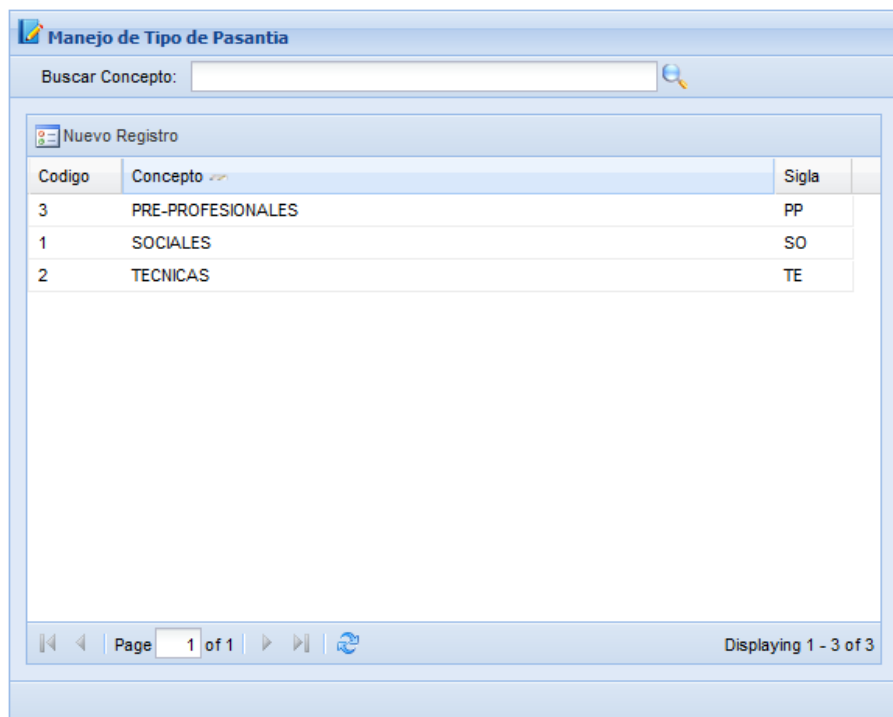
Manejo de Tipo de Pasantia

Buscar Concepto:

Nuevo Registro

| Codigo | Concepto | Sigla |
|---|---|---|
| 3 | PRE-PROFESIONALES | PP |
| 1 | SOCIALES | SO |
| 2 | TECNICAS | TE |

Page 1 of 1

Displaying 1 - 3 of 3